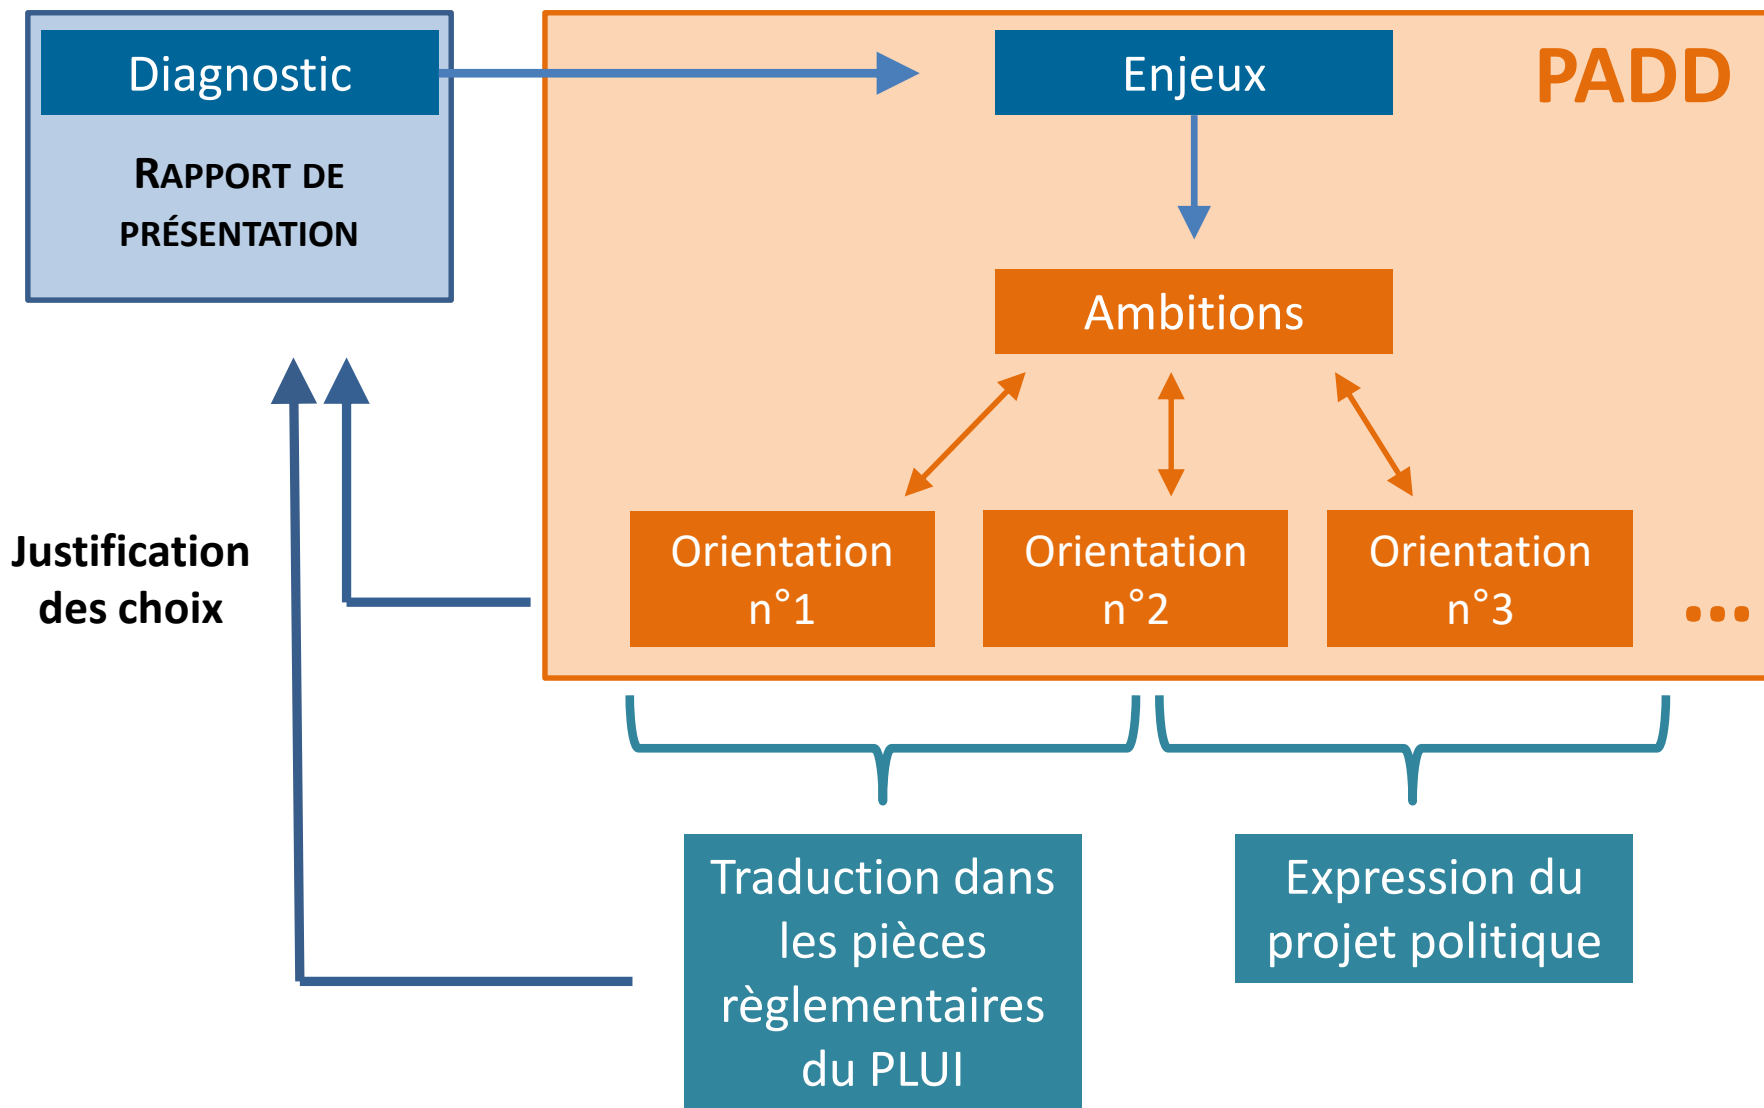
Diagnostic

RAPPORT DE PRÉSENTATION

Enjeux

PADD

Ambitions

Orientation n°1

Orientation n°2

Orientation n°3

...

Justification des choix

Traduction dans les pièces règlementaires du PLUI

Expression du projet politique